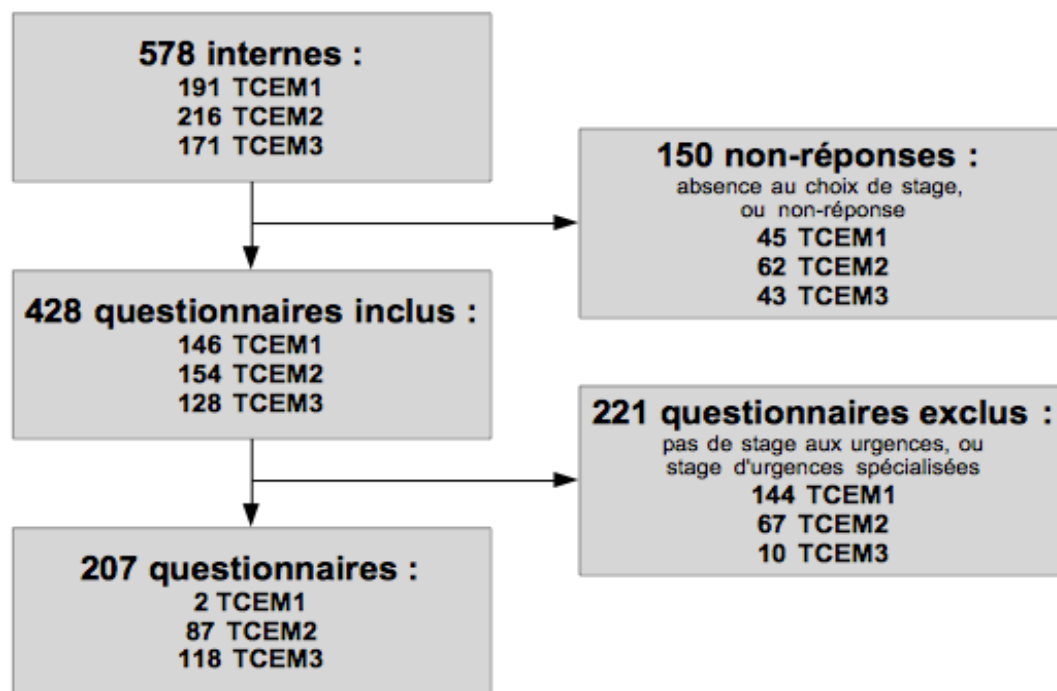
578 internes :
191 TCEM1
216 TCEM2
171 TCEM3

150 non-réponses :
absence au choix de stage, ou non-réponse
45 TCEM1
62 TCEM2
43 TCEM3

428 questionnaires inclus :
146 TCEM1
154 TCEM2
128 TCEM3

221 questionnaires exclus :
pas de stage aux urgences, ou stage d'urgences spécialisées
144 TCEM1
67 TCEM2
10 TCEM3

207 questionnaires :
2 TCEM1
87 TCEM2
118 TCEM3